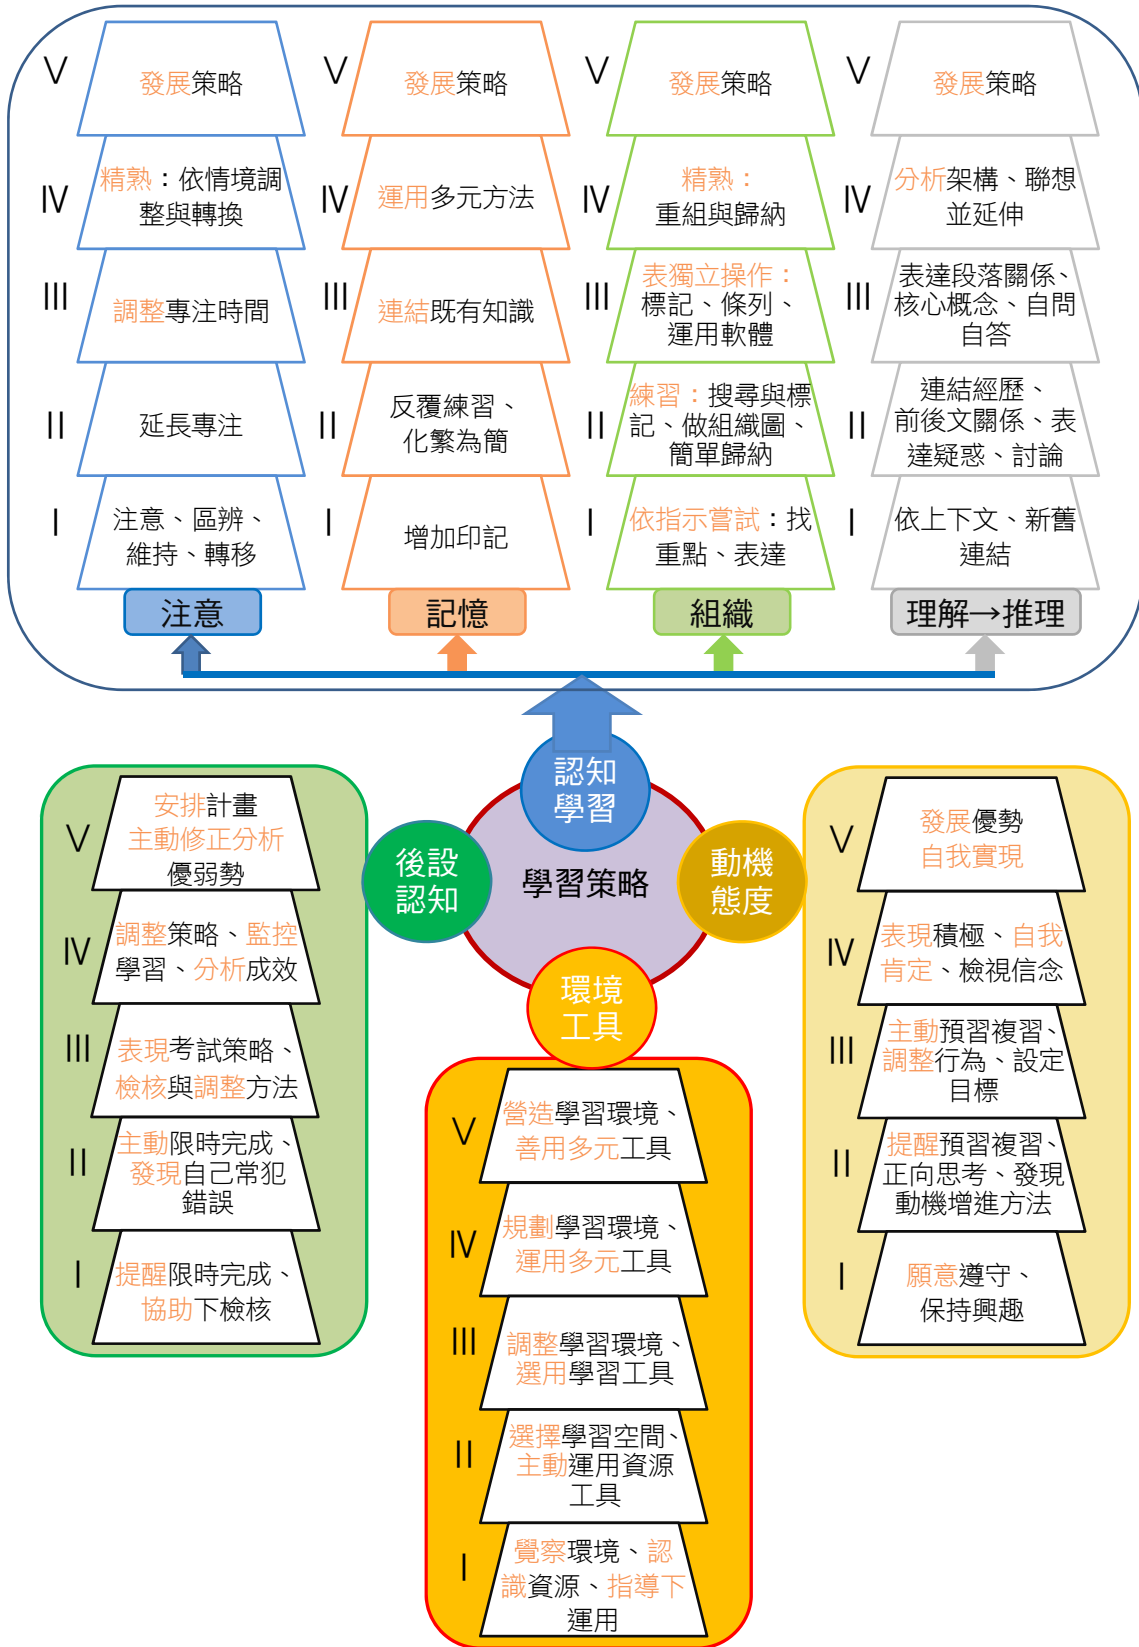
V 發展策略
IV 精熟：依情境調整與轉換
III 調整專注時間
II 延長專注
I 注意、區辨、維持、轉移
注意

V 發展策略
IV 運用多元方法
III 連結既有知識
II 反覆練習、化繁為簡
I 增加印記
記憶

V 發展策略
IV 精熟：重組與歸納
III 表獨立操作：標記、條列、運用軟體
II 練習：搜尋與標記、做組織圖、簡單歸納
I 依指示嘗試：找重點、表達
組織

V 發展策略
IV 分析架構、聯想並延伸
III 表達段落關係、核心概念、自問自答
II 連結經歷、前後文關係、表達疑惑、討論
I 依上下文、新舊連結
理解→推理

認知學習
後設認知
學習策略
動機態度
環境工具

V 安排計畫主動修正分析優弱勢
IV 調整策略、監控學習、分析成效
III 表現考試策略、檢核與調整方法
II 主動限時完成、發現自己常犯錯誤
I 提醒限時完成、協助下檢核

V 發展優勢自我實現
IV 表現積極、自我肯定、檢視信念
III 主動預習複習、調整行為、設定目標
II 提醒預習複習、正向思考、發現動機增進方法
I 願意遵守、保持興趣

V 營造學習環境、善用多元工具
IV 規劃學習環境、運用多元工具
III 調整學習環境、選用學習工具
II 選擇學習空間、主動運用資源工具
I 覺察環境、認識資源、指導下運用